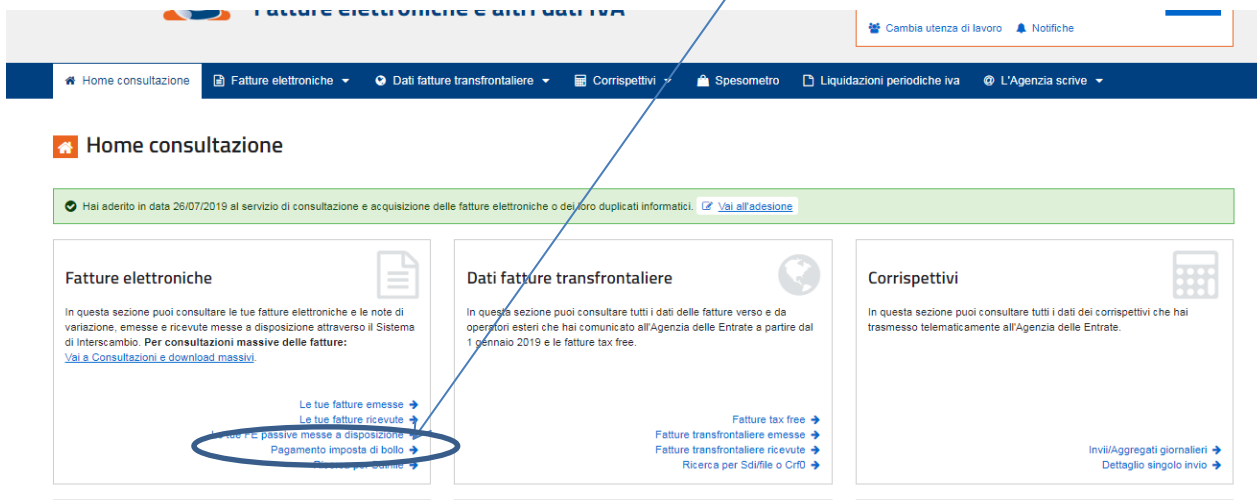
Fatture elettroniche e altri dati IVA

Cambia utenza di lavoro Notifiche

Home consultazione Fatture elettroniche Dati fatture transfrontaliere Corrispettivi Spesometro Liquidazioni periodiche iva L'Agenzia scrive

Home consultazione

Hai aderito in data 26/07/2019 al servizio di consultazione e acquisizione delle fatture elettroniche o dei loro duplicati informatici. Vai all'adesione

Fatture elettroniche

In questa sezione puoi consultare le tue fatture elettroniche e le note di variazione, emesse e ricevute messe a disposizione attraverso il Sistema di Interscambio. **Per consultazioni massive delle fatture:** Vai a Consultazioni e download massivi.

Le tue fatture emesse
Le tue fatture ricevute
Le tue FE passive messe a disposizione
Pagamento imposta di bollo
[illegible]

Dati fatture transfrontaliere

In questa sezione puoi consultare tutti i dati delle fatture verso e da operatori esteri che hai comunicato all'Agenzia delle Entrate a partire dal 1 gennaio 2019 e le fatture tax free.

Fatture tax free
Fatture transfrontaliere emesse
Fatture transfrontaliere ricevute
Ricerca per Sdi/file o Crf0

Corrispettivi

In questa sezione puoi consultare tutti i dati dei corrispettivi che hai trasmesso telematicamente all'Agenzia delle Entrate.

Invii/Aggregati giornalieri
Dettaglio singolo invio